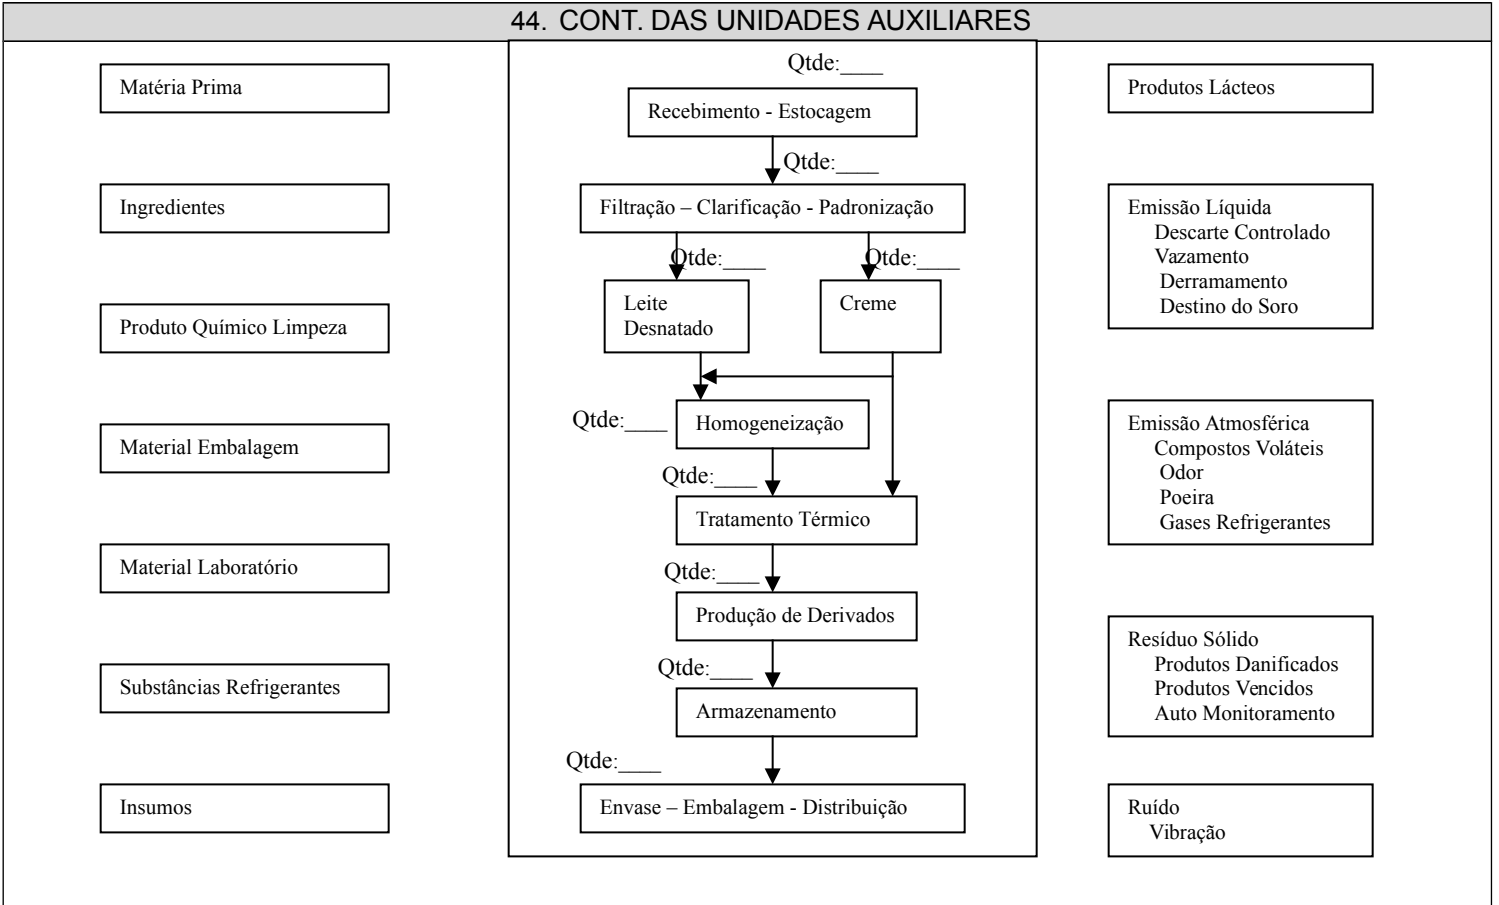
44. CONT. DAS UNIDADES AUXILIARES

Matéria Prima

Ingredientes

Produto Químico Limpeza

Material Embalagem

Material Laboratório

Substâncias Refrigerantes

Insumos

Qtde:____

Recebimento - Estocagem

Qtde:____

Filtração – Clarificação - Padronização

Qtde:____

Qtde:____

Leite Desnatado

Creme

Qtde:____

Homogeneização

Qtde:____

Tratamento Térmico

Qtde:____

Produção de Derivados

Qtde:____

Armazenamento

Qtde:____

Envase – Embalagem - Distribuição

Produtos Lácteos

Emissão Líquida
Descarte Controlado
Vazamento
Derramamento
Destino do Soro

Emissão Atmosférica
Compostos Voláteis
Odor
Poeira
Gases Refrigerantes

Resíduo Sólido
Produtos Danificados
Produtos Vencidos
Auto Monitoramento

Ruído
Vibração